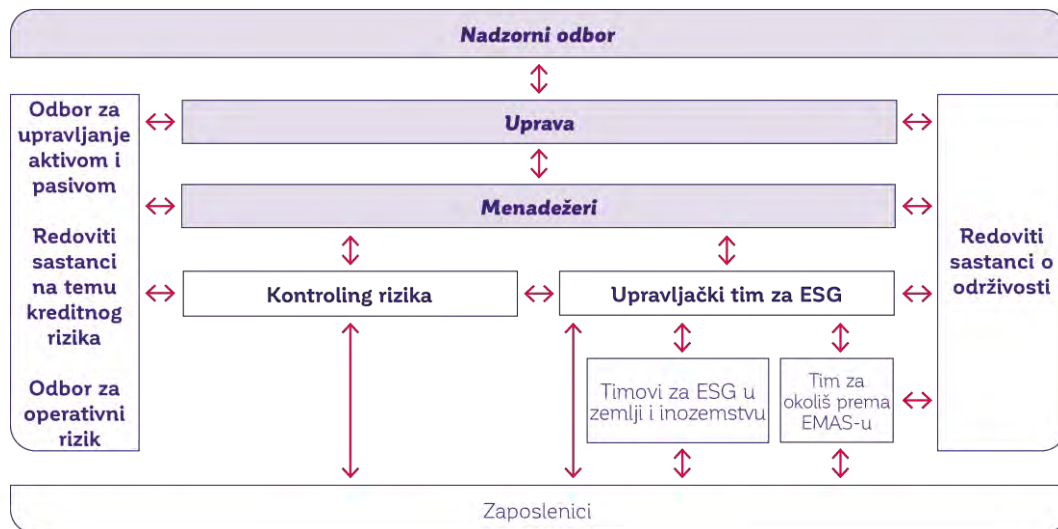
Nadzorni odbor

Odbor za upravljanje aktivom i pasivom

Redoviti sastanci na temu kreditnog rizika

Odbor za operativni rizik

Uprava

Menadežeri

Kontroling rizika

Upravljački tim za ESG

Timovi za ESG u zemlji i inozemstvu

Tim za okoliš prema EMAS-u

Redoviti sastanci o održivosti

Zaposlenici